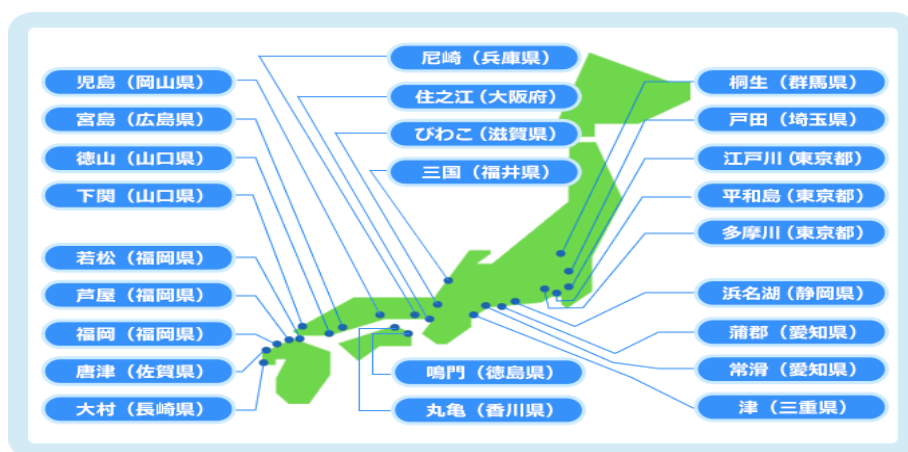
尼崎（兵庫県）
児島（岡山県）
住之江（大阪府）
宮島（広島県）
びわこ（滋賀県）
徳山（山口県）
三国（福井県）
下関（山口県）
若松（福岡県）
芦屋（福岡県）
福岡（福岡県）
唐津（佐賀県）
大村（長崎県）
鳴門（徳島県）
丸亀（香川県）
桐生（群馬県）
戸田（埼玉県）
江戸川（東京都）
平和島（東京都）
多摩川（東京都）
浜名湖（静岡県）
蒲郡（愛知県）
常滑（愛知県）
津（三重県）